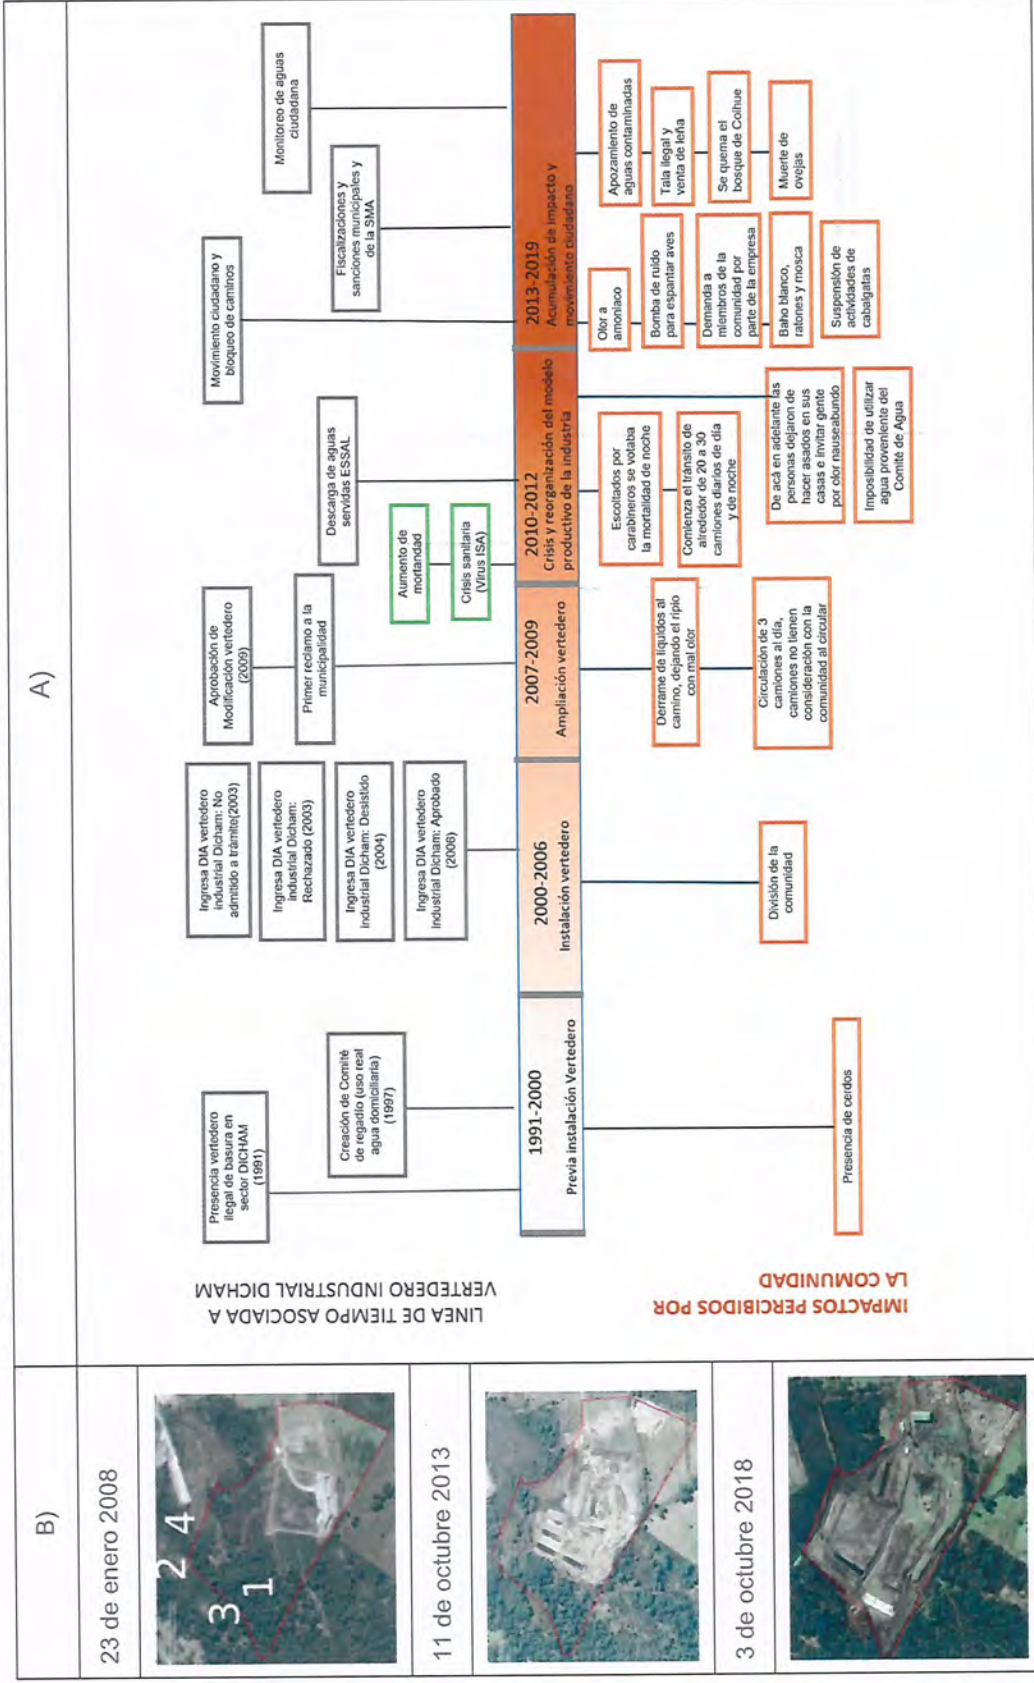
A)

LINEA DE TIEMPO ASOCIADA A VERTEDERO INDUSTRIAL DICHAM

Presencia vertedero ilegal de basura en sector DICHAM (1991)

Creación de Comité de regadío (uso real agua domiciliaria) (1997)

Ingresa DIA vertedero industrial Dicham: No admitido a trámite(2003)

Ingresa DIA vertedero industrial Dicham: Rechazado (2003)

Ingresa DIA vertedero industrial Dicham: Desistido (2004)

Ingresa DIA vertedero industrial Dicham: Aprobado (2006)

Aprobación de Modificación vertedero (2009)

Primer reclamo a la municipalidad

Aumento de mortandad

Crisis sanitaria (Virus ISA)

Descarga de aguas servidas ESSAL

Movimiento ciudadano y bloqueo de caminos

Fiscalizaciones y sanciones municipales y de la SMA

Monitoreo de aguas ciudadana

1991-2000
Previa instalación Vertedero

2000-2006
Instalación vertedero

2007-2009
Ampliación vertedero

2010-2012
Crisis y reorganización del modelo productivo de la industria

2013-2019
Acumulación de impacto y movimiento ciudadano

IMPACTOS PERCIBIDOS POR LA COMUNIDAD

Presencia de cerdos

División de la comunidad

Derrame de líquidos al camino, dejando el ripio con mal olor

Circulación de 3 camiones al día, camiones no tienen consideración con la comunidad al circular

Escoltados por carabineros se votaba la mortalidad de noche

Comienza el tránsito de alrededor de 20 a 30 camiones diarios de día y de noche

De acá en adelante las personas dejaron de hacer asados en sus casas e invitar gente por olor nauseabundo

Imposibilidad de utilizar agua proveniente del Comité de Agua

Olor a amoníaco

Bomba de ruido para espantar aves

Demanda a miembros de la comunidad por parte de la empresa

Baho blanco, ratones y mosca

Suspensión de actividades de cabalgatas

Apozamiento de aguas contaminadas

Tala ilegal y venta de leña

Se quema el bosque de Cohue

Muerte de ovejas

B)

23 de enero 2008

3 2 1 4

11 de octubre 2013

3 de octubre 2018